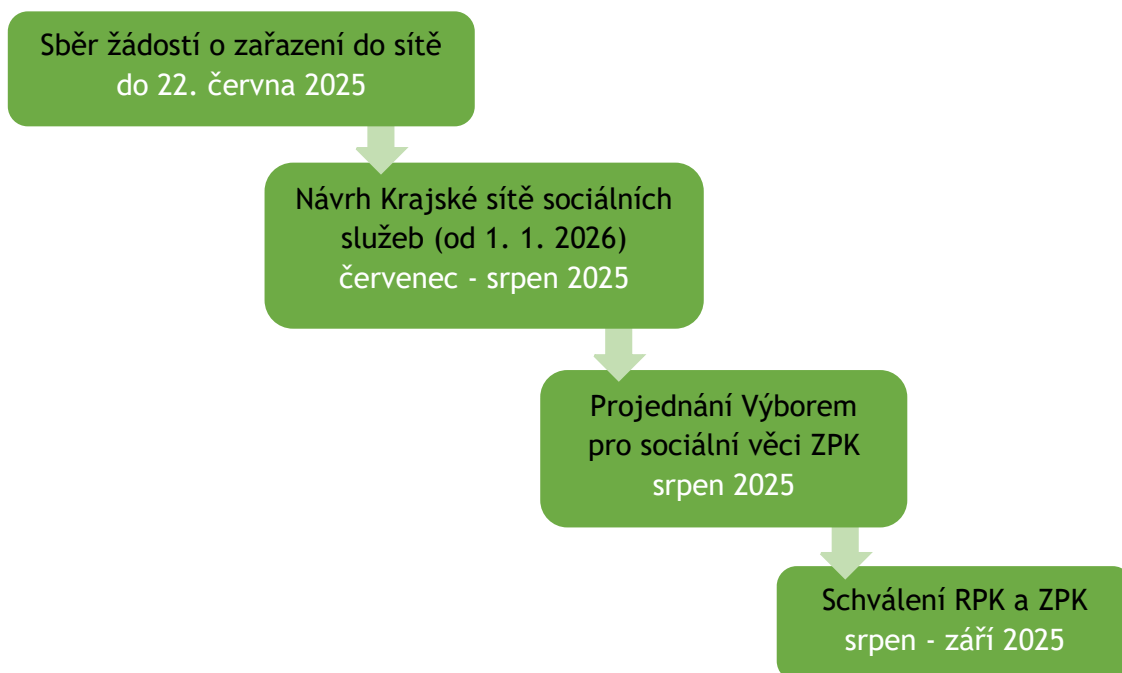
Sběr žádostí o zařazení do sítě
do 22. června 2025

Návrh Krajské sítě sociálních služeb (od 1. 1. 2026)
červenec - srpen 2025

Projednání Výborem pro sociální věci ZPK
srpen 2025

Schválení RPK a ZPK
srpen - září 2025